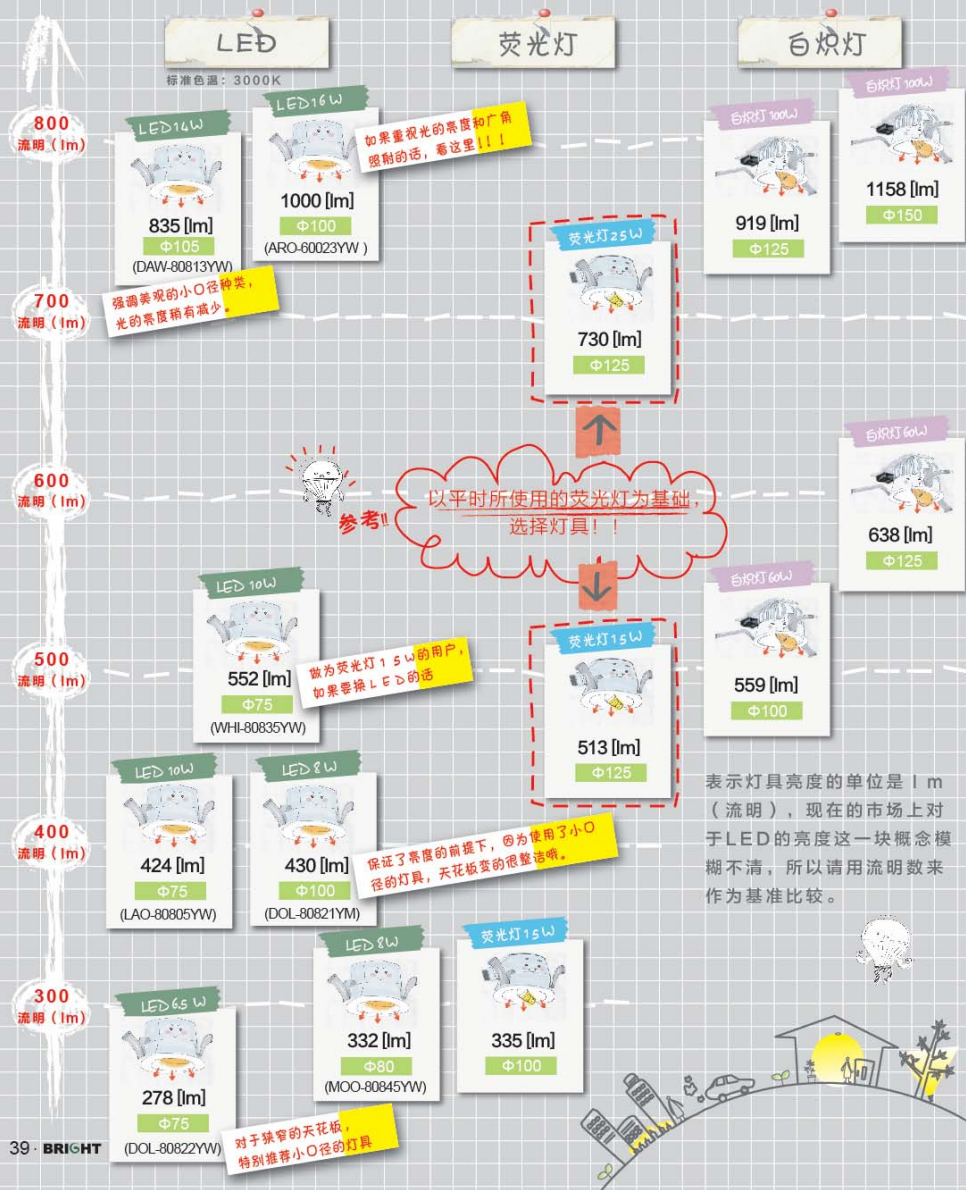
LED

标准色温：3000K

荧光灯

白炽灯

800
流明（lm）

LED14W
835 [lm]
Φ105
(DAW-80813YW)

LED16W
1000 [lm]
Φ100
(ARO-60023YW)

如果重视光的亮度和广角照射的话，看这里！！！

白炽灯100W
919 [lm]
Φ125

白炽灯100W
1158 [lm]
Φ150

700
流明（lm）

强调美观的小口径种类，光的亮度稍有减少。

荧光灯25W
730 [lm]
Φ125

600
流明（lm）

参考!!

以平时所使用的荧光灯为基础，选择灯具！！

白炽灯60W
638 [lm]
Φ125

LED 10W
552 [lm]
Φ75
(WHI-80835YW)

做为荧光灯15W的用户，如果要换LED的话

白炽灯60W
559 [lm]
Φ100

500
流明（lm）

荧光灯15W
513 [lm]
Φ125

表示灯具亮度的单位是lm（流明），现在的市场上对于LED的亮度这一块概念模糊不清，所以请用流明数来作为基准比较。

400
流明（lm）

LED 10W
424 [lm]
Φ75
(LAO-80805YW)

LED 8W
430 [lm]
Φ100
(DOL-80821YM)

保证了亮度的前提下，因为使用了小口径的灯具，天花板变的很整洁哦。

300
流明（lm）

LED 6.5W
278 [lm]
Φ75
(DOL-80822YW)

LED 8W
332 [lm]
Φ80
(MOO-80845YW)

荧光灯15W
335 [lm]
Φ100

对于狭窄的天花板，特别推荐小口径的灯具

39 · BRIGHT